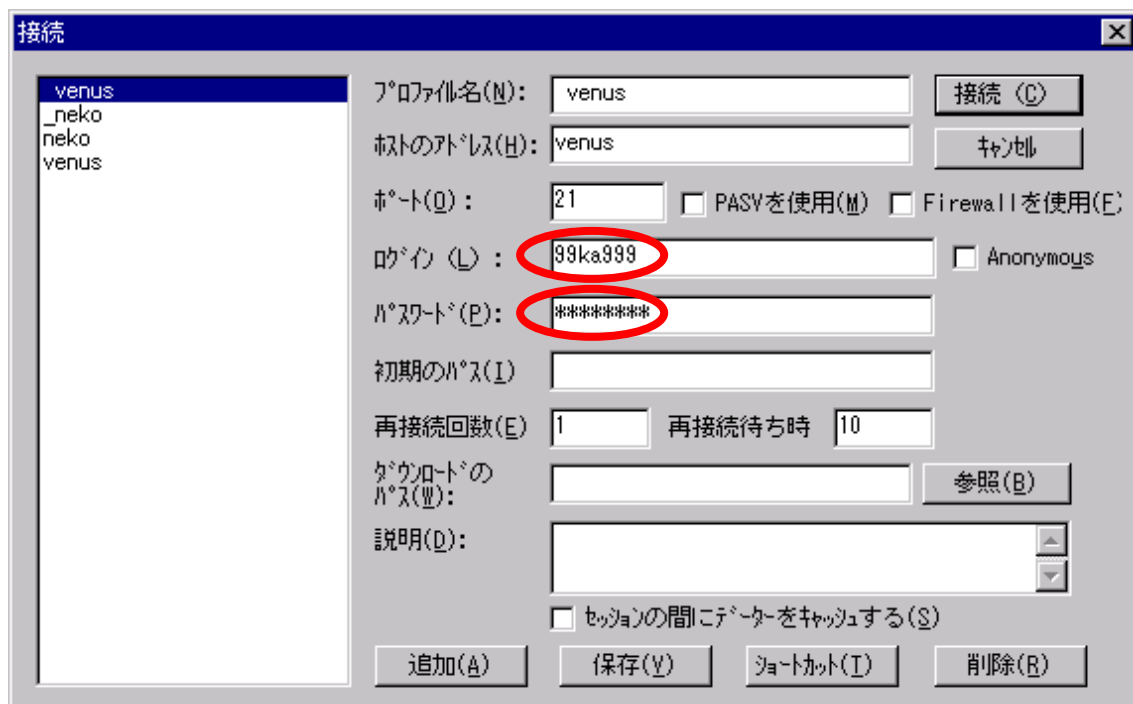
接続

_venus
_neko
neko
venus

プロファイル名(N): venus
接続(C)
ホストのアドレス(H): venus
キャンセル
ポート(O): 21
PASVを使用(M)
Firewallを使用(F)
ログイン(L): 99ka999
Anonymous
パスワード(P): ********
初期のパス(I)
再接続回数(E) 1
再接続待ち時 10
ダウンロードのパス(W):
参照(B)
説明(D):
セッションの間にデーターをキャッシュする(S)
追加(A)
保存(V)
ショートカット(T)
削除(R)